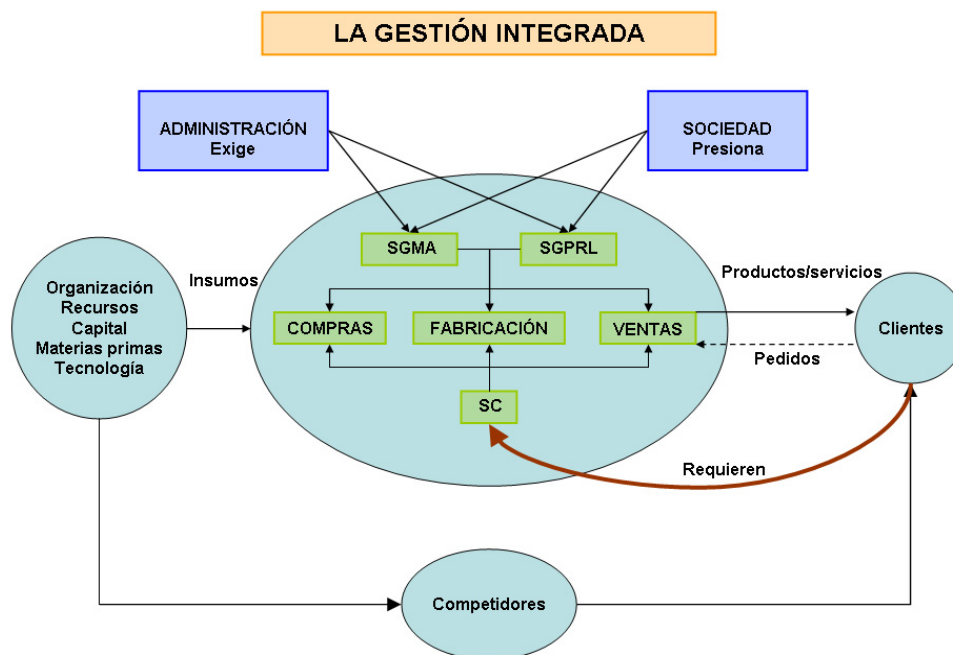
LA GESTIÓN INTEGRADA

ADMINISTRACIÓN
Exige

SOCIEDAD
Presiona

SGMA

SGPRL

Organización
Recursos
Capital
Materias primas
Tecnología

Insumos

Productos/servicios

COMPRAS

FABRICACIÓN

VENTAS

Clientes

Pedidos

SC

Requieren

Competidores